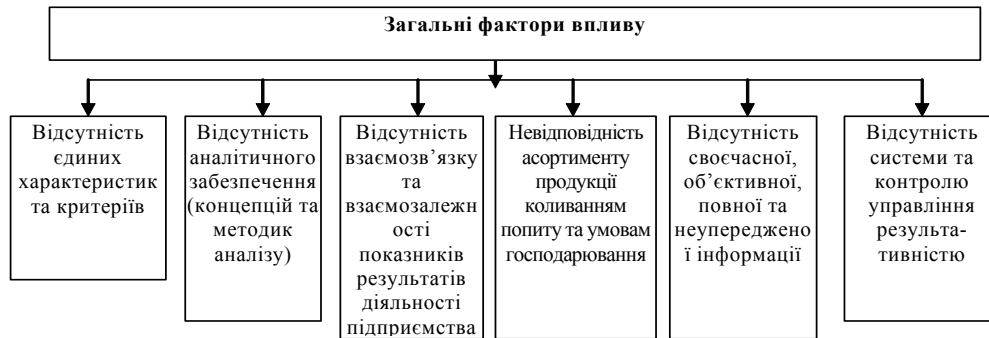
Загальні фактори впливу

Відсутність єдиних характеристик та критеріїв

Відсутність аналітичного забезпечення (концепцій та методик аналізу)

Відсутність взаємозв'язку та взаємозалежності показників результатів діяльності підприємства

Невідповідність асортименту продукції коливанням попиту та умовам господарювання

Відсутність своєчасної, об'єктивної, повної та неупередженої інформації

Відсутність системи та контролю управління результативністю